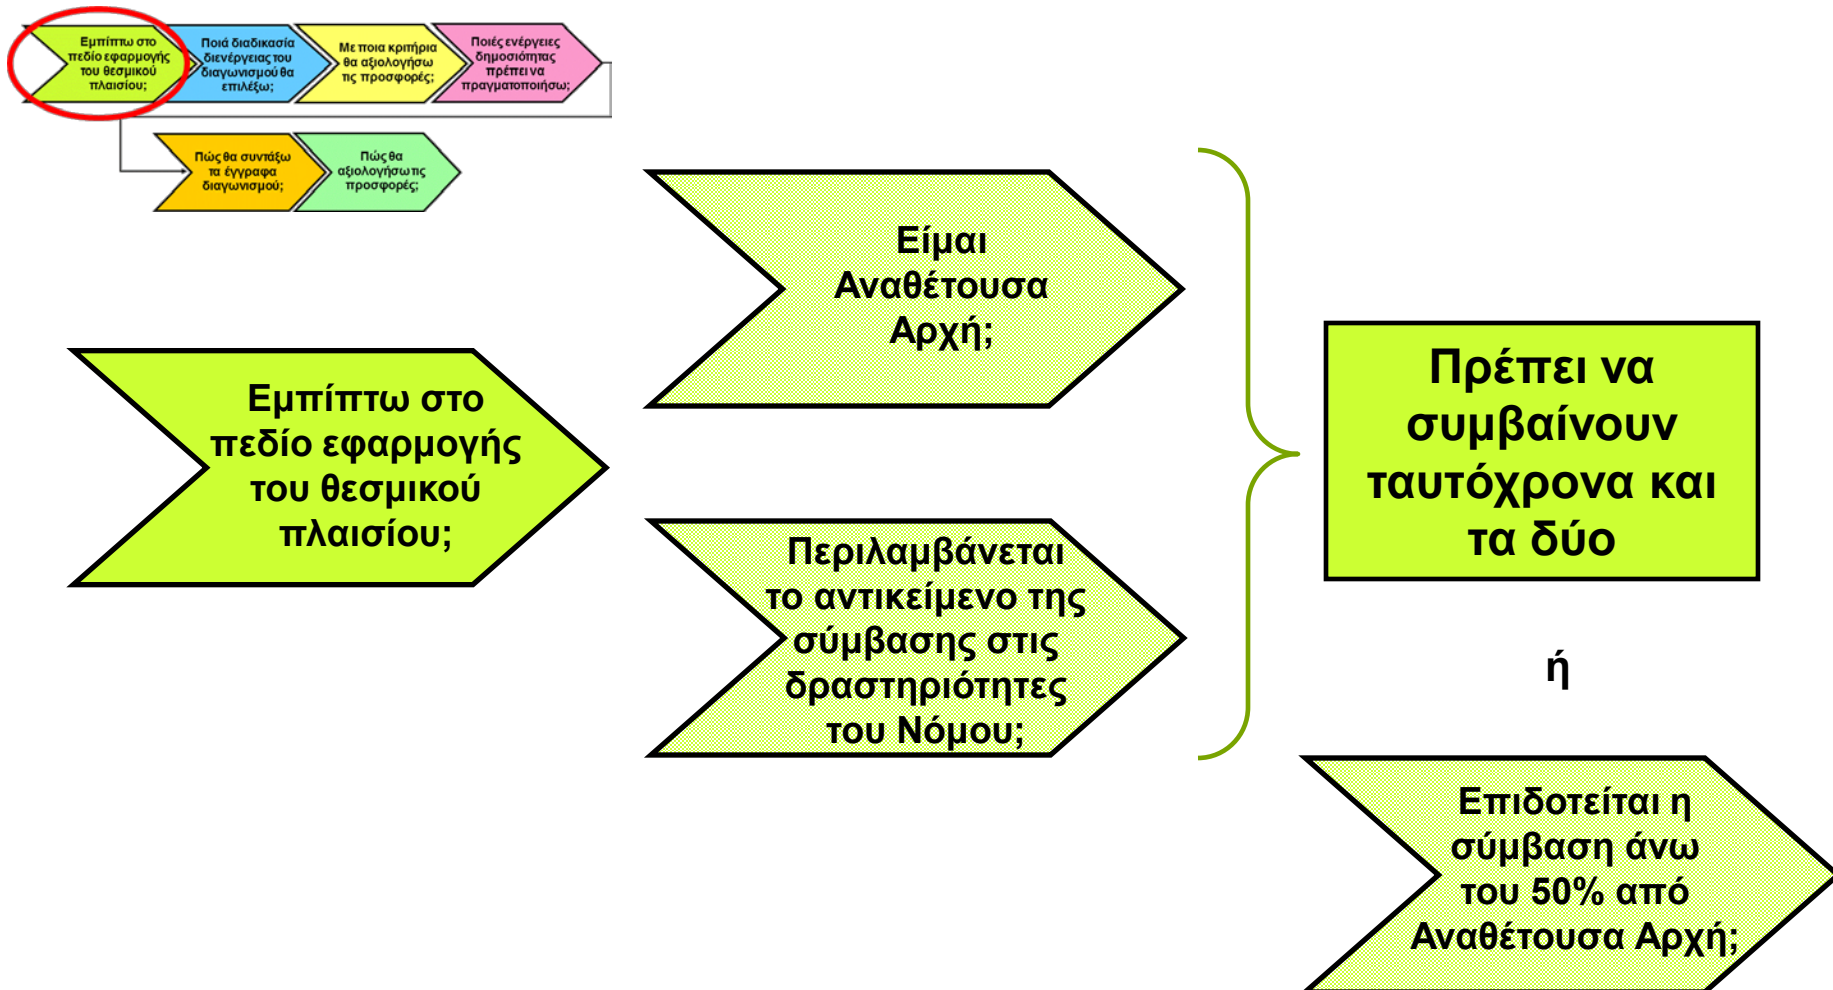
Εμπίπτω στο πεδίο εφαρμογής του θεσμικού πλαισίου;

Ποιά διαδικασία διενέργειας του διαγωνισμού θα επιλέξω;

Με ποια κριτήρια θα αξιολογήσω τις προσφορές;

Ποιές ενέργειες δημοσιότητας πρέπει να πραγματοποιήσω;

Πώς θα συντάξω τα έγγραφα διαγωνισμού;

Πώς θα αξιολογήσω τις προσφορές;

Εμπίπτω στο πεδίο εφαρμογής του θεσμικού πλαισίου;

Είμαι Αναθέτουσα Αρχή;

Περιλαμβάνεται το αντικείμενο της σύμβασης στις δραστηριότητες του Νόμου;

Πρέπει να συμβαίνουν ταυτόχρονα και τα δύο

ή

Επιδοτείται η σύμβαση άνω του 50% από Αναθέτουσα Αρχή;